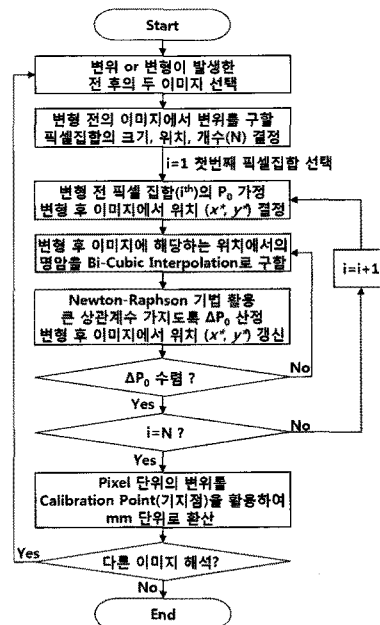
Start

변위 or 변형이 발생한 전 후의 두 이미지 선택

변형 전의 이미지에서 변위를 구할 픽셀집합의 크기, 위치, 개수(N) 결정

i=1 첫번째 픽셀집합 선택

변형 전 픽셀 집합(i$^{th}$)의 $P_0$ 가정 변형 후 이미지에서 위치 ($x^*$, $y^*$) 결정

변형 후 이미지에 해당하는 위치에서의 명암을 Bi-Cubic Interpolation로 구함

Newton-Raphson 기법 활용 큰 상관계수 가지도록 $\Delta P_0$ 산정 변형 후 이미지에서 위치 ($x^*$, $y^*$) 갱신

i=i+1

$\Delta P_0$ 수렴 ?

No

Yes

i=N ?

No

Yes

Pixel 단위의 변위를 Calibration Point(기지점)을 활용하여 mm 단위로 환산

Yes

다른 이미지 해석?

No

End